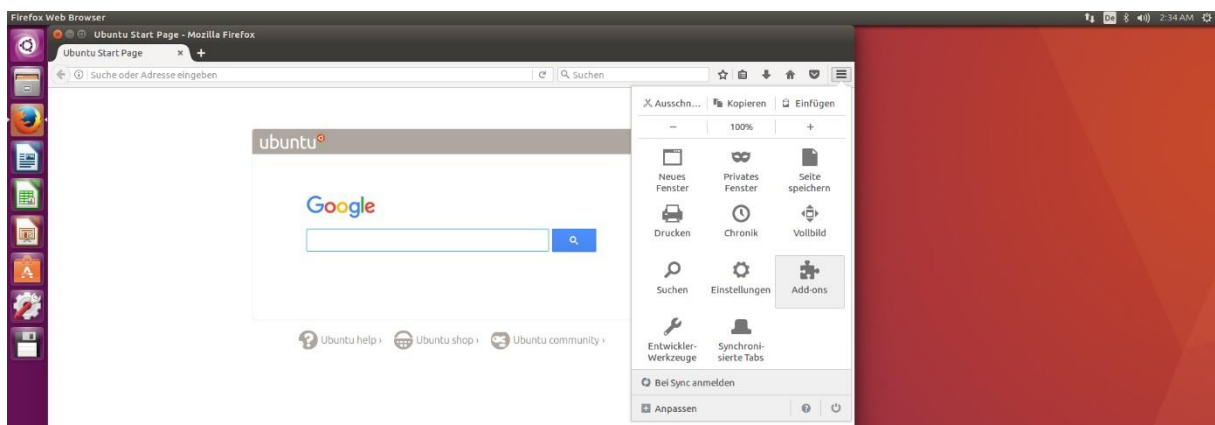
Firefox Web Browser

De 2:34 AM

Ubuntu Start Page - Mozilla Firefox

Ubuntu Start Page ×

Suche oder Adresse eingeben

Suchen

ubuntu

Google

Ubuntu help › Ubuntu shop › Ubuntu community ›

Ausschn... Kopieren Einfügen

− 100% +

Neues Fenster

Privates Fenster

Seite speichern

Drucken

Chronik

Vollbild

Suchen

Einstellungen

Add-ons

Entwickler-Werkzeuge

Synchronisierte Tabs

Bei Sync anmelden

Anpassen